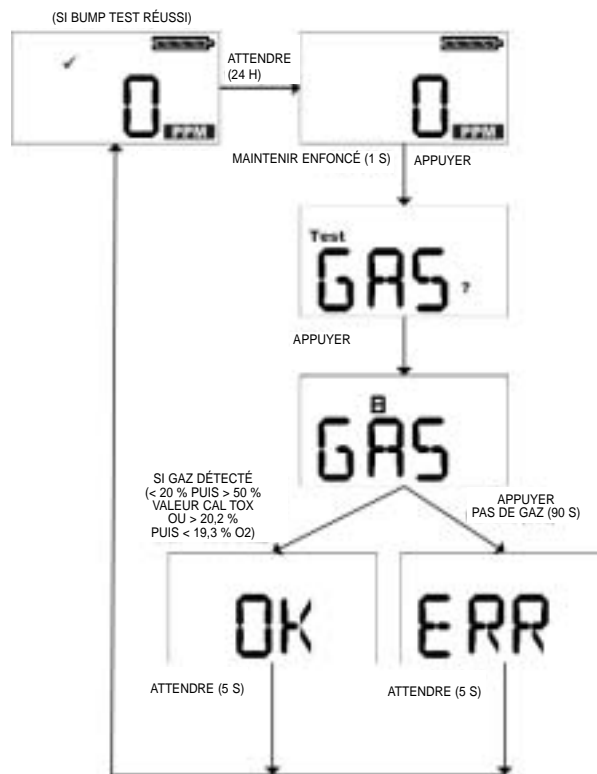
(SI BUMP TEST RÉUSSI)

✓

0 PPM

ATTENDRE (24 H)

0 PPM

MAINTENIR ENFONCÉ (1 S)

APPUYER

Test

GAS ?

APPUYER

GAS

SI GAZ DÉTECTÉ (< 20 % PUIS > 50 % VALEUR CAL TOX OU > 20,2 % PUIS < 19,3 % O2)

APPUYER PAS DE GAZ (90 S)

OK

ERR

ATTENDRE (5 S)

ATTENDRE (5 S)